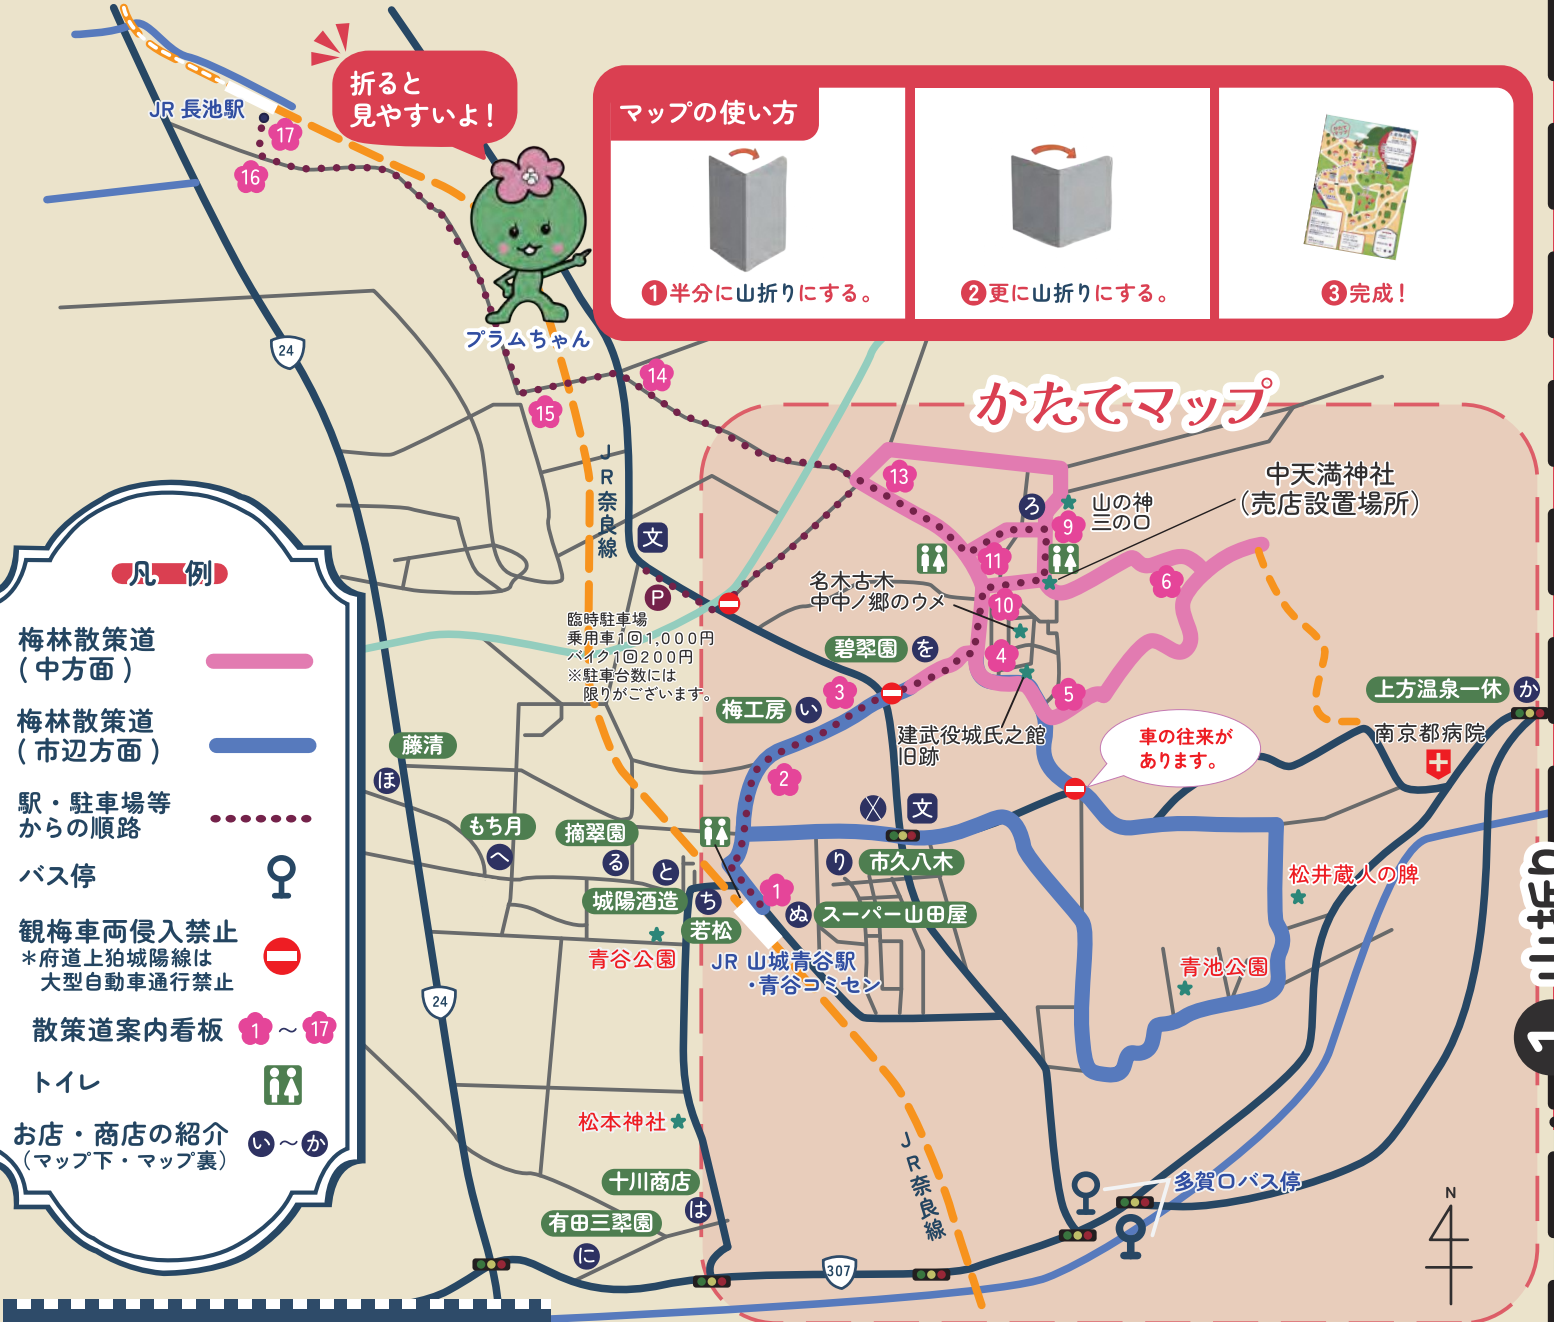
JR 長池駅

17

16

折ると
見やすいよ！

プラムちゃん

マップの使い方

❶半分に山折りにする。

❷更に山折りにする。

❸完成！

かたてマップ

24

14

15

JR奈良線

文

P

臨時駐車場
乗用車1回1,000円
バイク1回200円
※駐車台数には
限りがございます。

13

ろ

山の神
三の口

9

中天満神社
（売店設置場所）

11

名木古木
中中ノ郷のウメ

10

6

碧翠園

を

4

3

5

梅工房

い

建武役城氏之館
旧跡

車の往来が
あります。

上方温泉一休

か

南京都病院

藤清

ほ

2

文

もち月

へ

摘翠園

る

と

り

市久八木

城陽酒造

ち

1

ぬ

スーパー山田屋

若松

青谷公園

JR 山城青谷駅
・青谷コミセン

松井蔵人の牌

青池公園

凡例

梅林散策道
（中方面）

梅林散策道
（市辺方面）

駅・駐車場等
からの順路

バス停

観梅車両侵入禁止
＊府道上狛城陽線は
大型自動車通行禁止

散策道案内看板 1 ～ 17

トイレ

お店・商店の紹介 い～か
（マップ下・マップ裏）

24

松本神社

十川商店

は

有田三翠園

に

多賀口バス停

307

N

JR奈良線